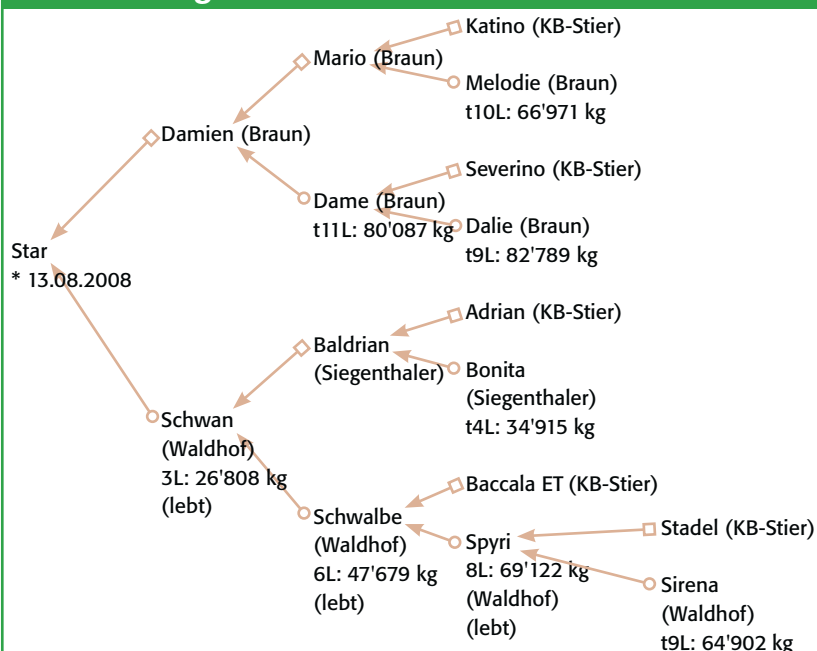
Katino (KB-Stier)

Mario (Braun)

Melodie (Braun)
t10L: 66'971 kg

Damien (Braun)

Severino (KB-Stier)

Dame (Braun)
t11L: 80'087 kg

Dalie (Braun)
t9L: 82'789 kg

Star
* 13.08.2008

Adrian (KB-Stier)

Baldrian (Siegenthaler)

Bonita (Siegenthaler)
t4L: 34'915 kg

Schwan (Waldhof)
3L: 26'808 kg
(lebt)

Baccala ET (KB-Stier)

Schwalbe (Waldhof)
6L: 47'679 kg
(lebt)

Spyri
8L: 69'122 kg
(Waldhof)
(lebt)

Stadel (KB-Stier)

Sirena (Waldhof)
t9L: 64'902 kg